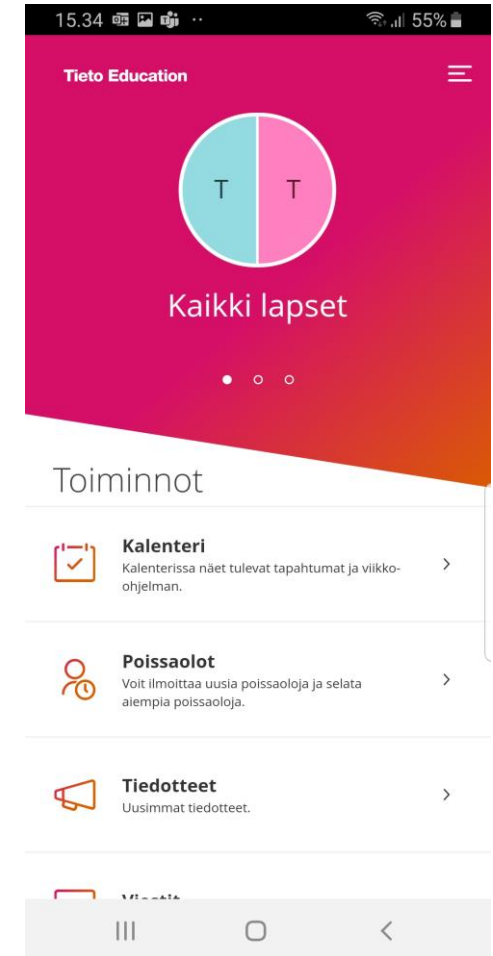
15.34 55%

Tieto Education

T T

Kaikki lapset

Toiminnot

Kalenteri
Kalenterissa näet tulevat tapahtumat ja viikko-ohjelman.

Poissaolot
Voit ilmoittaa uusia poissaoloja ja selata aiempia poissaoloja.

Tiedotteet
Uusimmat tiedotteet.

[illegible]